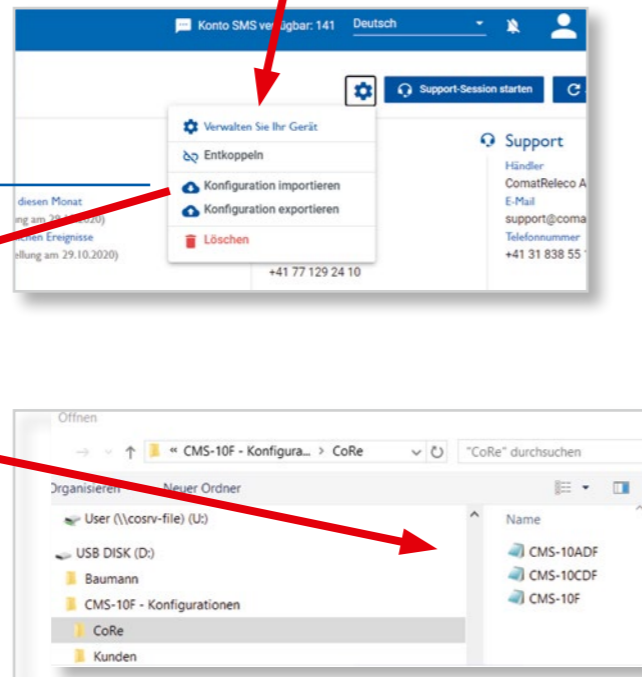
Konto SMS ve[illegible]gbar: 141 Deutsch

Support-Session starten

Verwalten Sie Ihr Gerät
Entkoppeln
Konfiguration importieren
Konfiguration exportieren
Löschen

diesen Monat
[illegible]llung am 29.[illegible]2020)
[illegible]chen Ereignisse
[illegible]llung am 29.10.2020)

+41 77 129 24 10

Support
Händler
ComatReleco A
E-Mail
support@coma
Telefonnummer
+41 31 838 55

Öffnen

« CMS-10F - Konfigura... > CoRe
"CoRe" durchsuchen

Organisieren Neuer Ordner

User (\\cosrv-file) (U:)
USB DISK (D:)
Baumann
CMS-10F - Konfigurationen
CoRe
Kunden

Name
CMS-10ADF
CMS-10CDF
CMS-10F